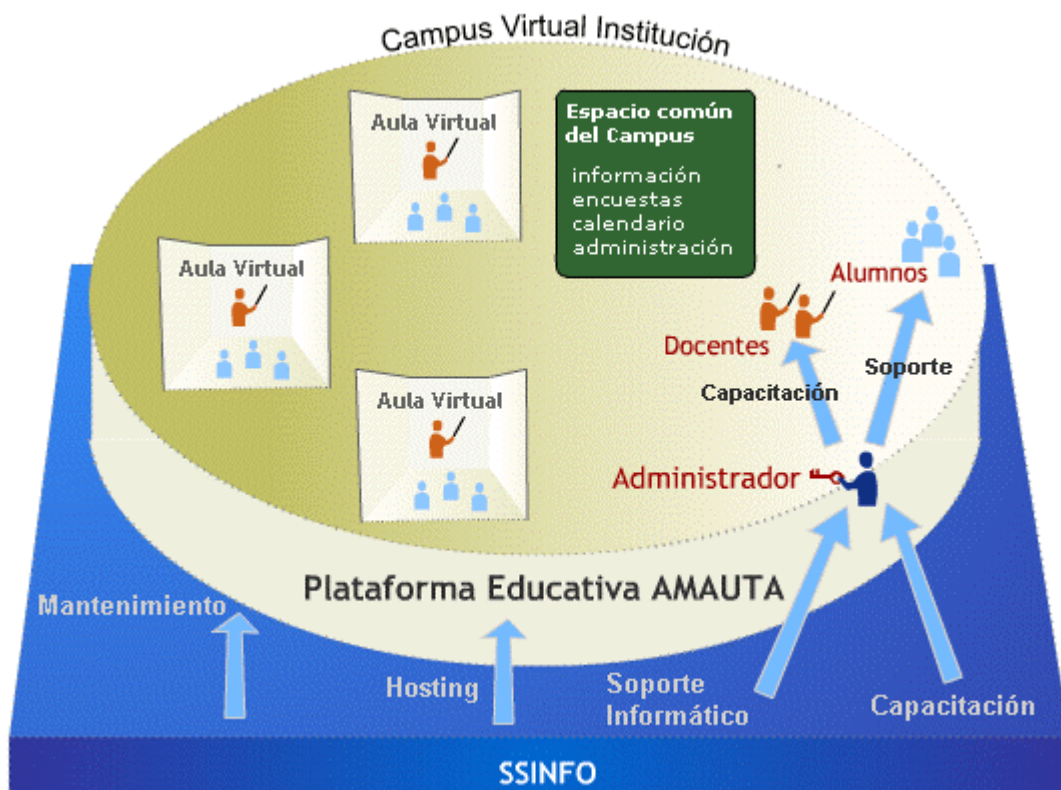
Campus Virtual Institución

Aula Virtual

Espacio común del Campus

información
encuestas
calendario
administración

Aula Virtual

Alumnos

Docentes

Soporte

Capacitación

Aula Virtual

Administrador

Plataforma Educativa AMAUTA

Mantenimiento

Hosting

Soporte Informático

Capacitación

SSINFO